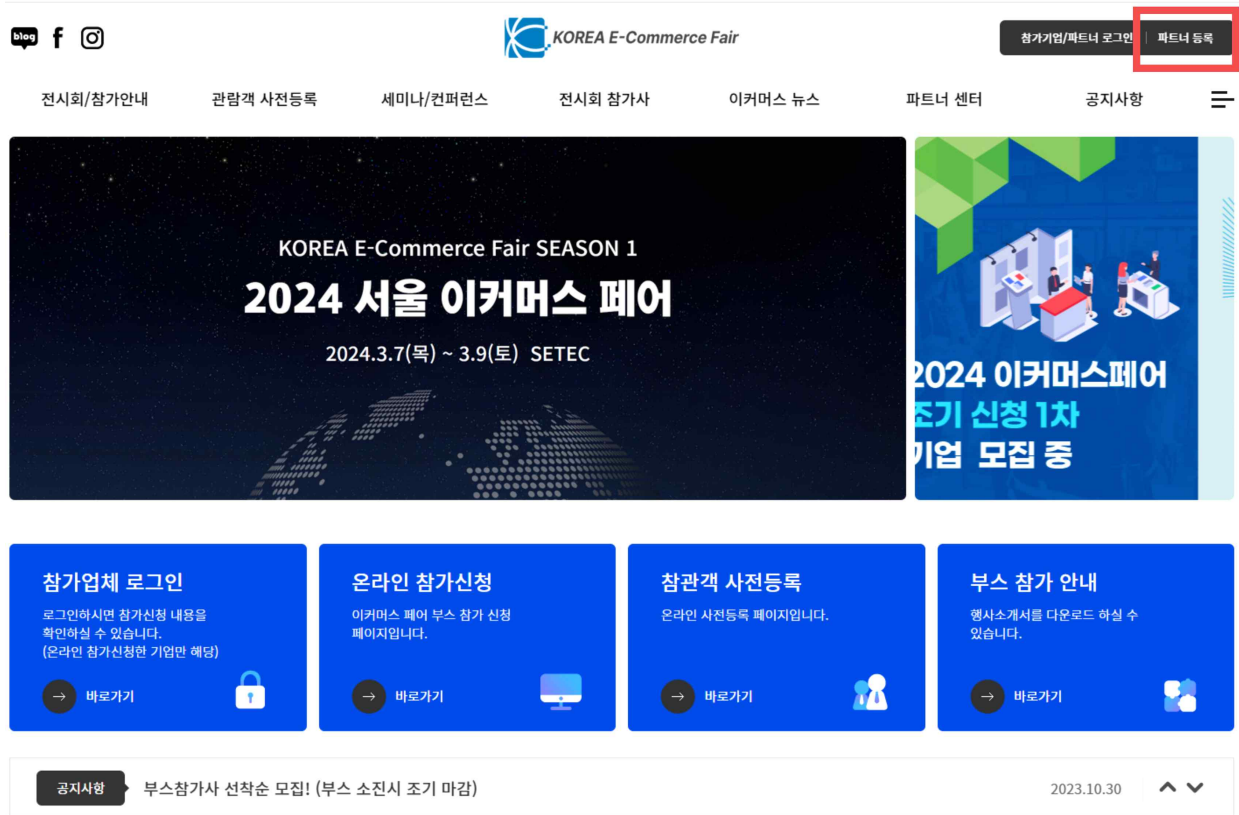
blog

KOREA E-Commerce Fair

참가기업/파트너 로그인 | 파트너 등록

전시회/참가안내 관람객 사전등록 세미나/컨퍼런스 전시회 참가사 이커머스 뉴스 파트너 센터 공지사항

KOREA E-Commerce Fair SEASON 1
2024 서울 이커머스 페어
2024.3.7(목) ~ 3.9(토) SETEC

2024 이커머스페어
조기 신청 1차
기업 모집 중

참가업체 로그인
로그인하시면 참가신청 내용을 확인하실 수 있습니다. (온라인 참가신청한 기업만 해당)
바로가기

온라인 참가신청
이커머스 페어 부스 참가 신청 페이지입니다.
바로가기

참관객 사전등록
온라인 사전등록 페이지입니다.
바로가기

부스 참가 안내
행사소개서를 다운로드 하실 수 있습니다.
바로가기

공지사항 부스참가사 선착순 모집! (부스 소진시 조기 마감) 2023.10.30